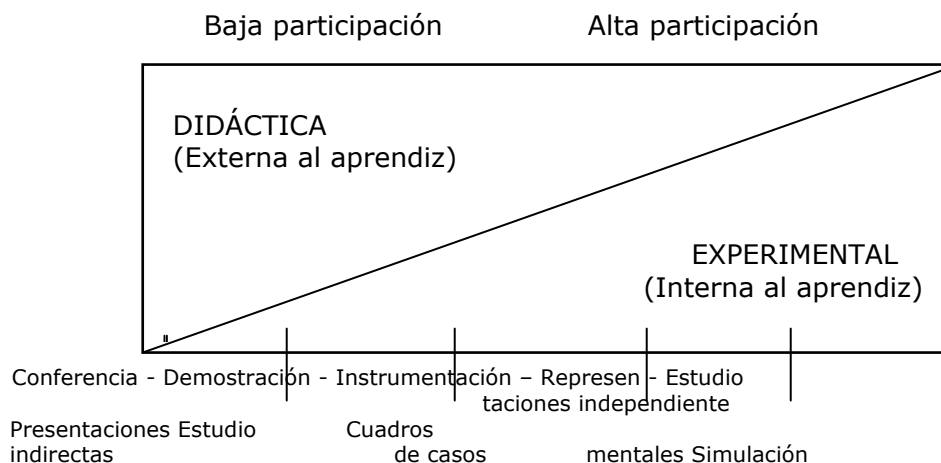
Baja participación Alta participación

DIDÁCTICA
(Externa al aprendiz)

EXPERIMENTAL
(Interna al aprendiz)

Conferencia - Demostración - Instrumentación – Represen - Estudio
taciones independiente

Presentaciones Estudio Cuadros
indirectas de casos mentales Simulación